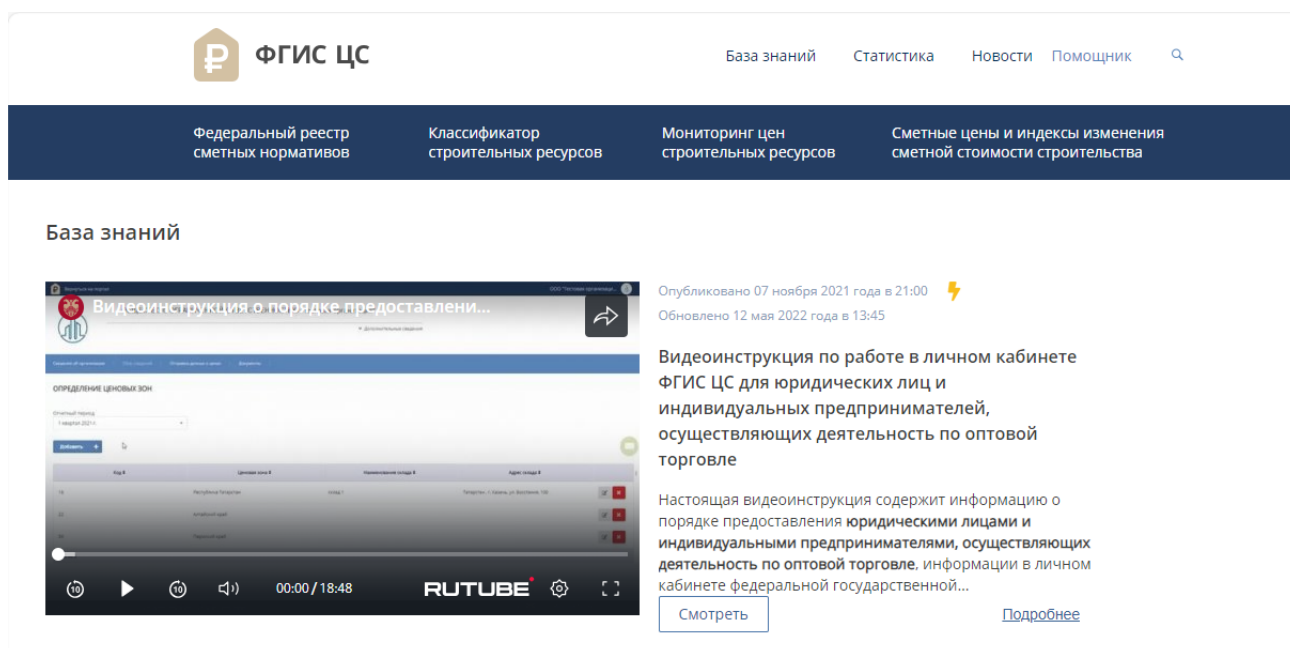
ФГИС ЦС

База знаний Статистика Новости Помощник

Федеральный реестр сметных нормативов

Классификатор строительных ресурсов

Мониторинг цен строительных ресурсов

Сметные цены и индексы изменения сметной стоимости строительства

База знаний

Видеоинструкция о порядке предоставлени...

ОПРЕДЕЛЕНИЕ ЦЕНОВЫХ ЗОН

Добавить

10 10 00:00 / 18:48 RUTUBE

Опубликовано 07 ноября 2021 года в 21:00
Обновлено 12 мая 2022 года в 13:45

Видеоинструкция по работе в личном кабинете ФГИС ЦС для юридических лиц и индивидуальных предпринимателей, осуществляющих деятельность по оптовой торговле

Настоящая видеоинструкция содержит информацию о порядке предоставления юридическими лицами и индивидуальными предпринимателями, осуществляющих деятельность по оптовой торговле, информации в личном кабинете федеральной государственной...

Смотреть

Подробнее